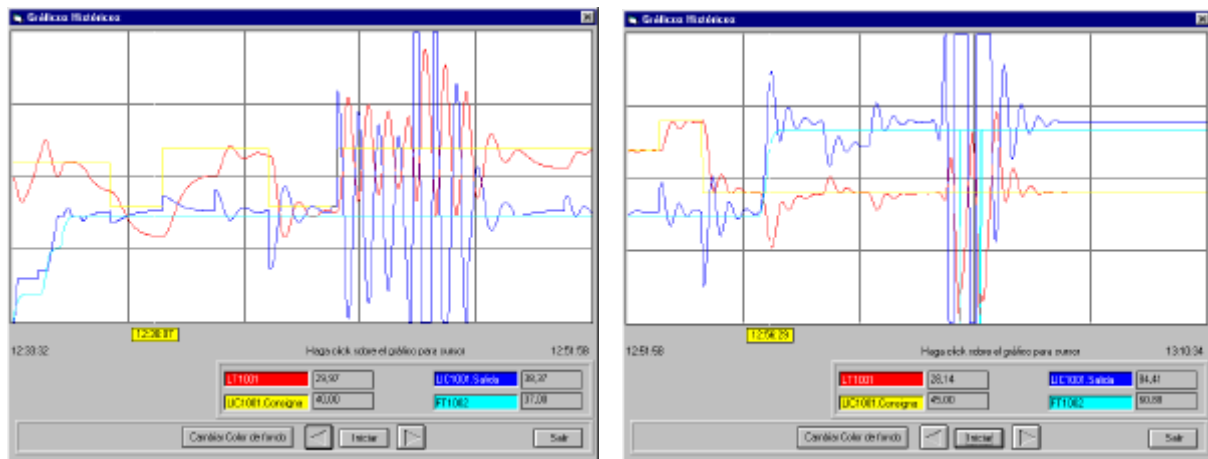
Gráficos Históricos

12:38:07

12:38:32

Haga click sobre el gráfico para zoom

12:51:58

LT1001 29,97

LIC1001.Salida 38,37

LIC1001.Consigna 40,00

FT1002 37,08

Cambiar Color de fondo

Iniciar

Salir

Gráficos Históricos

12:56:29

12:51:58

Haga click sobre el gráfico para zoom

13:10:34

LT1001 28,14

LIC1001.Salida 84,41

LIC1001.Consigna 45,00

FT1002 60,88

Cambiar Color de fondo

Iniciar

Salir